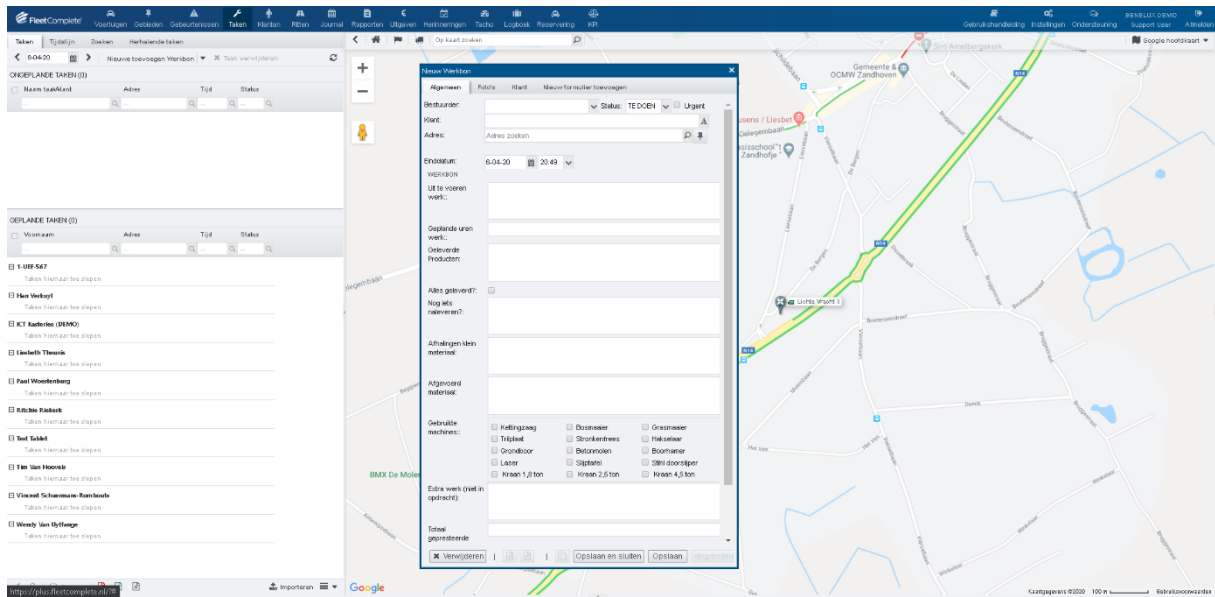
FleetComplete Voertuigen Gebieden Gebeurtenissen Taken Klanten Ritten Journal Rapporten Uitgaven Herinneringen Tacho Logboek Reservering KPI Gebruikshandleiding Instellingen Ondersteuning BENELUX DEMO Support User Afmelden

Taken Tijdslijn Zoeken Herhalende taken

6-04-20 Nieuwe toevoegen Werkbon Taak verwijderen

ONGEPLANDE TAKEN (0)

| Naam taakKlant | Adres | Tijd | Status |
|---|---|---|---|

GEPLANDE TAKEN (0)

| Voornaam | Adres | Tijd | Status |
|---|---|---|---|

1-UFF-567
Taken hiernaar toe slepen
Han Verkuyl
Taken hiernaar toe slepen
ICT Kadertee (DEMO)
Taken hiernaar toe slepen
Liesbeth Theunis
Taken hiernaar toe slepen
Paul Woertenburg
Taken hiernaar toe slepen
Ritchie Riekerk
Taken hiernaar toe slepen
Test Tablet
Taken hiernaar toe slepen
Tim Van Hoovels
Taken hiernaar toe slepen
Vincent Schamman-Rombouts
Taken hiernaar toe slepen
Wendy Van Uytfange
Taken hiernaar toe slepen

Importeren

https://plus.fleetcomplete.nl/?#

Op kaart zoeken

Google hoofdkaart

Nieuw Werkbon

Algemeen Foto's Klant Nieuw formulier toevoegen

Bestuurder: Status: TE DOEN Urgent
Klant:
Adres: Adres zoeken
Einddatum: 6-04-20 20:49
WERKBON
Uit te voeren werk:
Geplande uren werk:
Geleverde Producten:
Alles geleverd?:
Nog iets naleveren?:
Afhalingen klein materiaal:
Afgevoerd materiaal:
Gebruikte machines:
Kettingzaag Bosmaaier Grasmaaier
Trilplaat Stronkenfrees Hakselaar
Grondboor Betonmolen Boorhamer
Laser Slijptafel Stihl doorslijper
Kraan 1,8 ton Kraan 2,5 ton Kraan 4,5 ton
Extra werk (niet in opdracht):
Totaal gepresteerde

Verwijderen Opslaan en sluiten Opslaan Volgende

Sint-Amelbergakerk
Gemeente & OCMW Zandhoven
sens / Liesbet
Oelegembaan
asisschool"t Zandhofje
Lichte Vracht 1
BMX De Molen
Oelegembaan
N14

Google
Kaartgegevens ©2020 100 m Gebruiksvoorwaarden